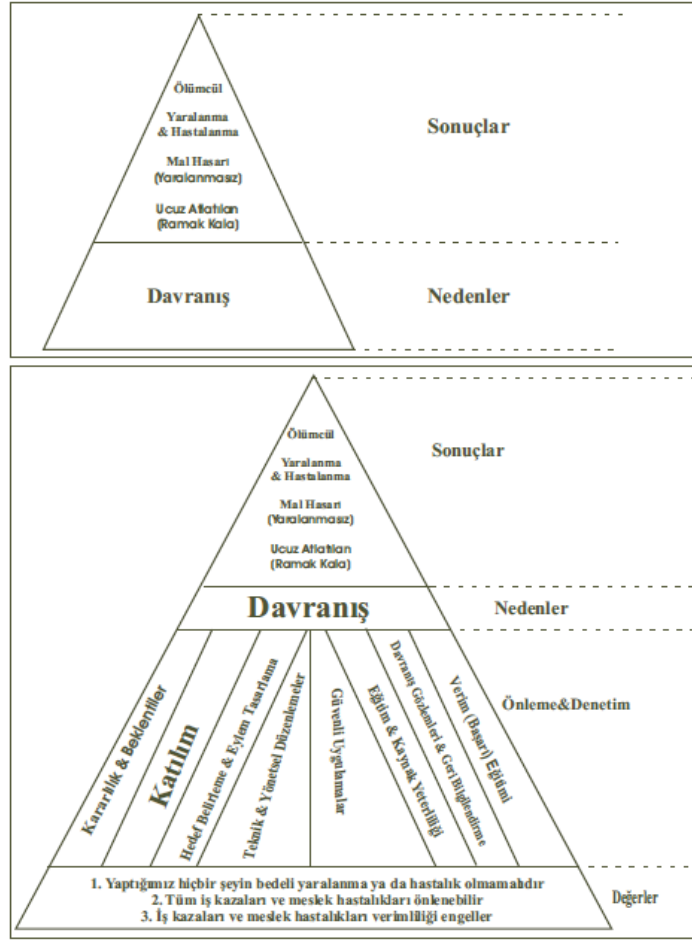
Ölümcül

Yaralanma & Hastalanma

Mal Hasarı (Yaralanmasız)

Ucuz Atlatılan (Ramak Kala)

Sonuçlar

Davranış

Nedenler

Ölümcül

Yaralanma & Hastalanma

Mal Hasarı (Yaralanmasız)

Ucuz Atlatılan (Ramak Kala)

Sonuçlar

Davranış

Nedenler

Kararlılık & Beklentiler

Katılım

Hedef Belirleme & Eylem Tasarlama

Teknik & Yönetsel Düzenlemeler

Güvenli Uygulamalar

Eğitim & Kaynak Yeterliliği

Davranış Gözlemleri & Geri Bildirimde

Verim (Başarı) Eğitimi

Önleme&Denetim

1. Yaptığımız hiçbir şeyin bedeli yaralanma ya da hastalık olmamalıdır
2. Tüm iş kazaları ve meslek hastalıkları önlenebilir
3. İş kazaları ve meslek hastalıkları verimliliği engeller

Değerler